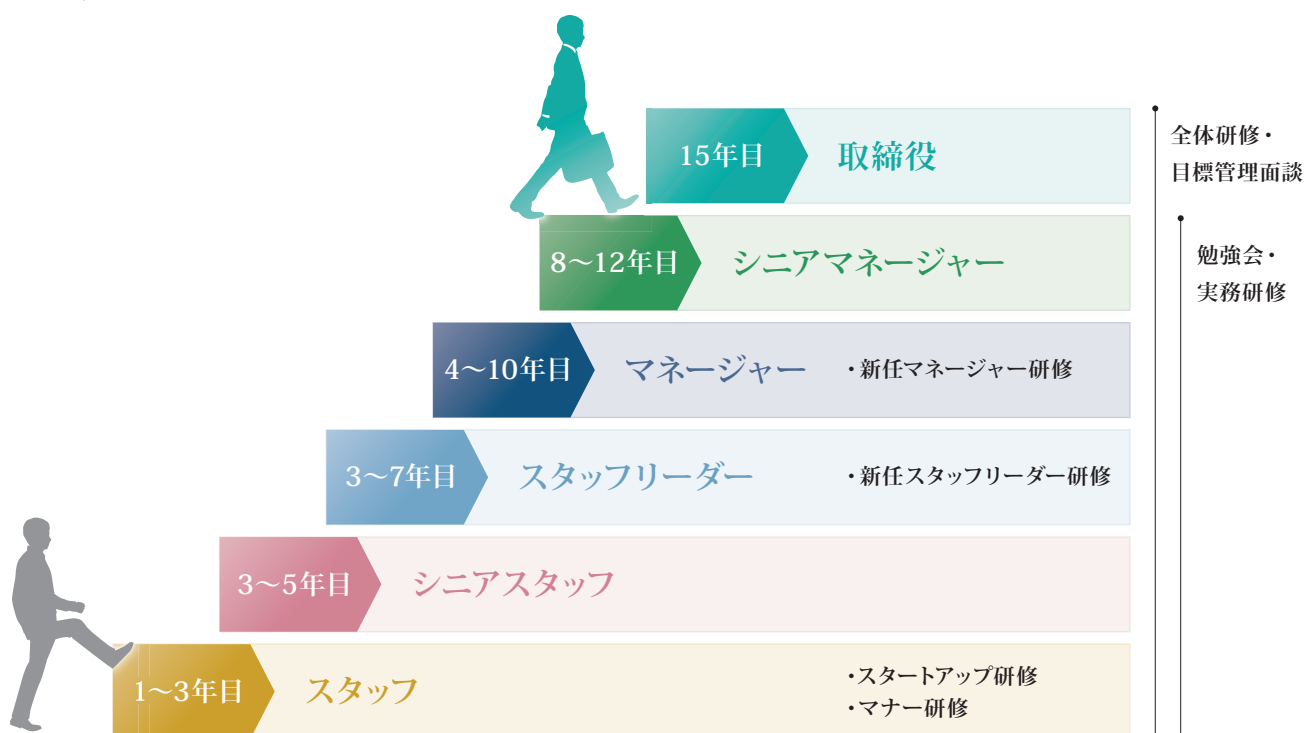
15年目 取締役

8〜12年目 シニアマネージャー

4〜10年目 マネージャー
・新任マネージャー研修

3〜7年目 スタッフリーダー
・新任スタッフリーダー研修

3〜5年目 シニアスタッフ

1〜3年目 スタッフ
・スタートアップ研修
・マナー研修

全体研修・
目標管理面談

勉強会・
実務研修